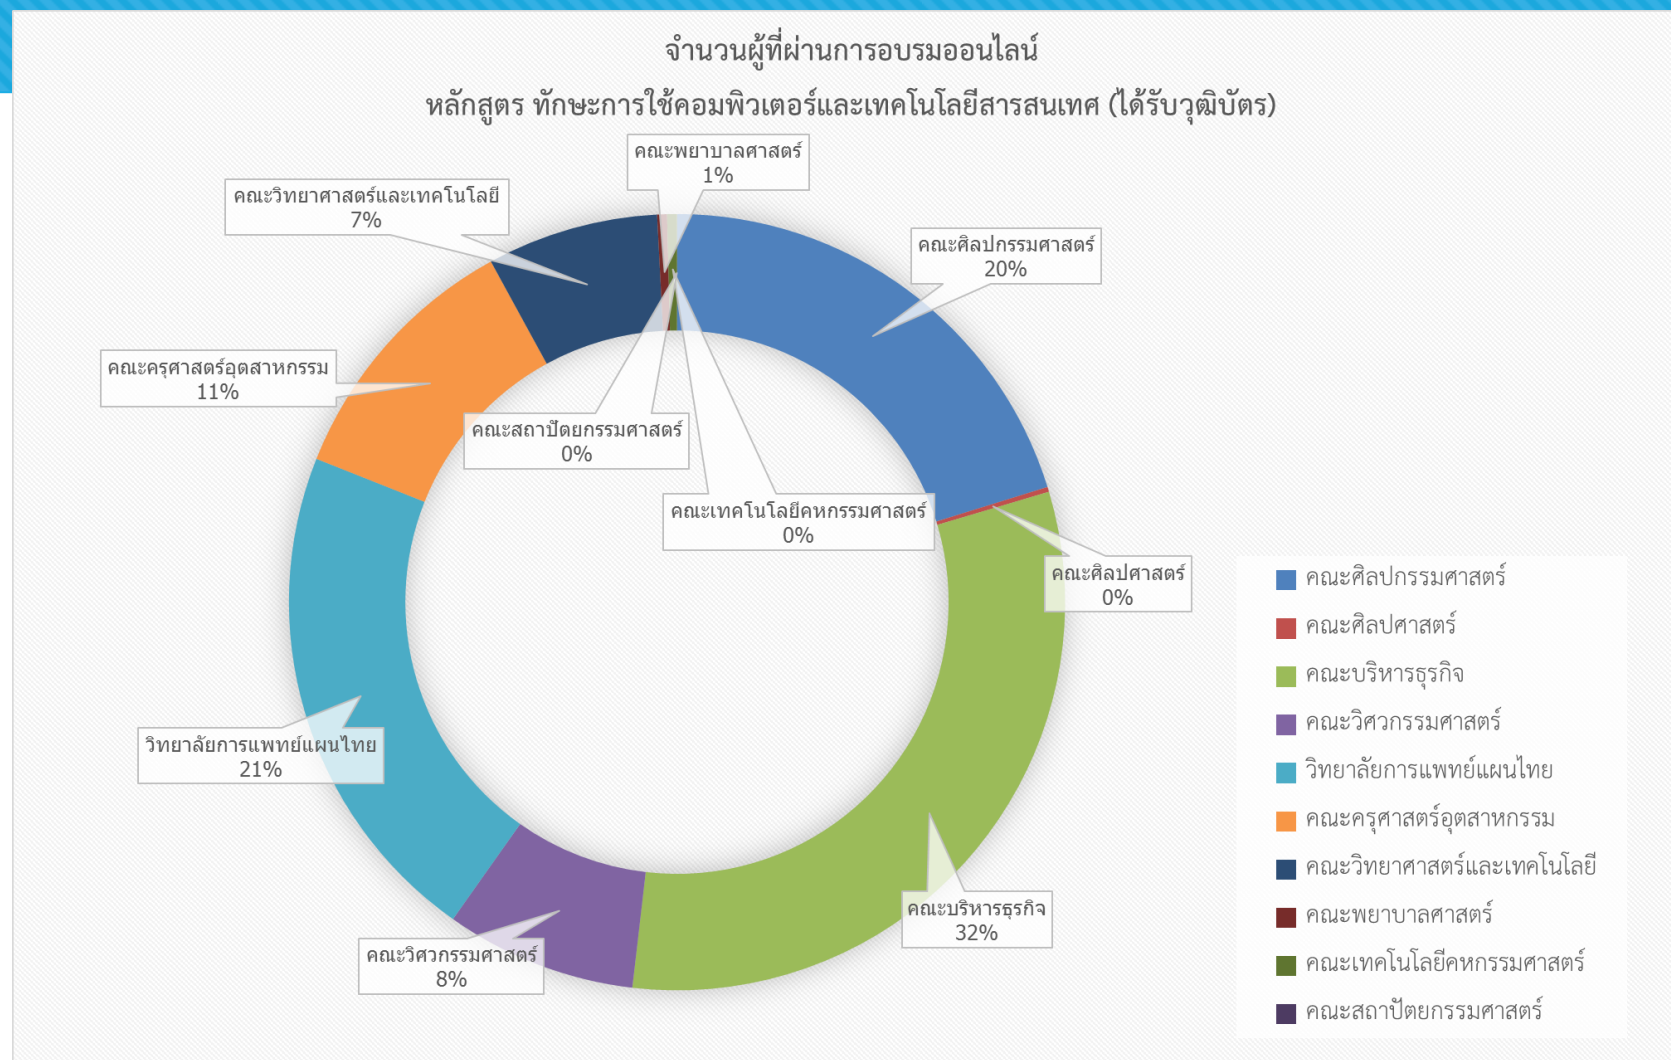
จำนวนผู้ที่ผ่านการอบรมออนไลน์
หลักสูตร ทักษะการใช้คอมพิวเตอร์และเทคโนโลยีสารสนเทศ (ได้รับวุฒิบัตร)

คณะพยาบาลศาสตร์
1%

คณะวิทยาศาสตร์และเทคโนโลยี
7%

คณะศิลปกรรมศาสตร์
20%

คณะครุศาสตร์อุตสาหกรรม
11%

คณะสถาปัตยกรรมศาสตร์
0%

คณะเทคโนโลยีคหกรรมศาสตร์
0%

คณะศิลปศาสตร์
0%

วิทยาลัยการแพทย์แผนไทย
21%

คณะบริหารธุรกิจ
32%

คณะวิศวกรรมศาสตร์
8%

คณะศิลปกรรมศาสตร์
คณะศิลปศาสตร์
คณะบริหารธุรกิจ
คณะวิศวกรรมศาสตร์
วิทยาลัยการแพทย์แผนไทย
คณะครุศาสตร์อุตสาหกรรม
คณะวิทยาศาสตร์และเทคโนโลยี
คณะพยาบาลศาสตร์
คณะเทคโนโลยีคหกรรมศาสตร์
คณะสถาปัตยกรรมศาสตร์